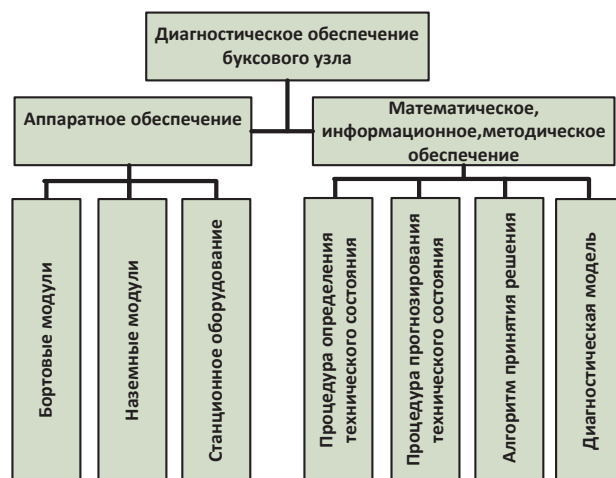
Диагностическое обеспечение буксового узла

Аппаратное обеспечение

Математическое, информационное,методическое обеспечение

Бортовые модули

Наземные модули

Станционное оборудование

Процедура определения технического состояния

Процедура прогнозирования технического состояния

Алгоритм принятия решения

Диагностическая модель